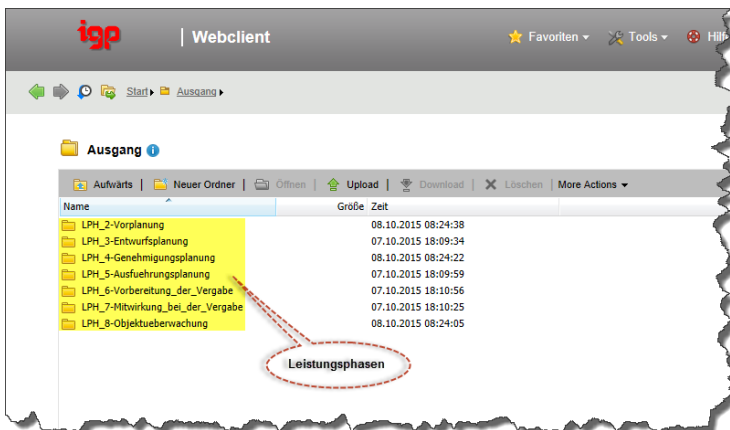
igp | Webclient

Favoriten ▾ Tools ▾ Hilf

Start ▸ Ausgang ▸

Ausgang

Aufwärts | Neuer Ordner | Öffnen | Upload | Download | Löschen | More Actions ▾

| Name | Größe | Zeit |
|---|---|---|
| LPH_2-Vorplanung | | 08.10.2015 08:24:38 |
| LPH_3-Entwurfsplanung | | 07.10.2015 18:09:34 |
| LPH_4-Genehmigungsplanung | | 08.10.2015 08:24:22 |
| LPH_5-Ausfuehrungsplanung | | 07.10.2015 18:09:59 |
| LPH_6-Vorbereitung_der_Vergabe | | 07.10.2015 18:10:56 |
| LPH_7-Mitwirkung_bei_der_Vergabe | | 07.10.2015 18:10:25 |
| LPH_8-Objektueberwachung | | 08.10.2015 08:24:05 |

Leistungsphasen